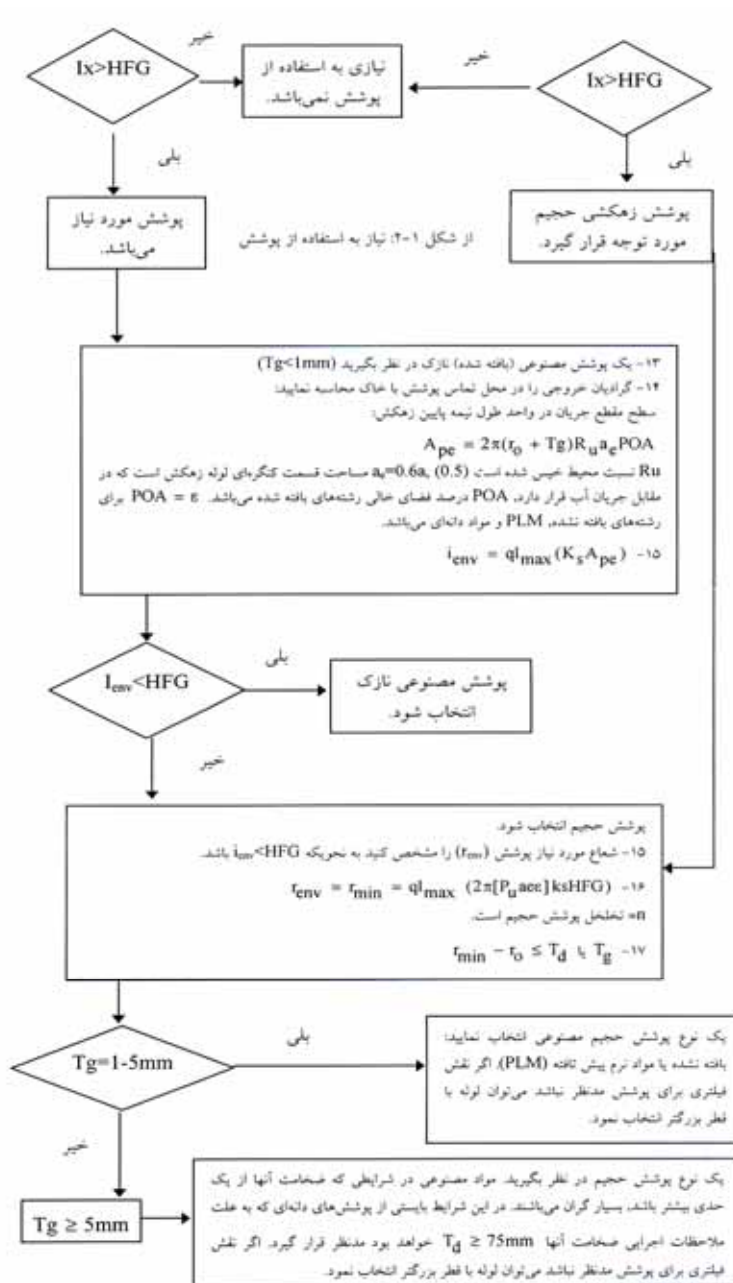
خیر

Ix>HFG

نیازی به استفاده از پوشش نمی‌باشد.

خیر

Ix>HFG

بلی

بلی

پوشش مورد نیاز می‌باشد.

از شکل ۱-۲: نیاز به استفاده از پوشش

پوشش زهکشی حجیم مورد توجه قرار گیرد.

۱۳- یک پوشش مصنوعی (بافته شده) نازک در نظر بگیرید (Tg<1mm)
۱۴- گرادیان خروجی را در محل تماس پوشش با خاک محاسبه نمایید:
سطح مقطع جریان در واحد طول نیمه پایین زهکش:

$A_{pe} = 2\pi(r_o + Tg)R_u a_e POA$

Ru نسبت محیط خیس شده است $a_e$=0.6a, (0.5) مساحت قسمت کنگره‌ای لوله زهکش است که در مقابل جریان آب قرار دارد. POA درصد فضای خالی رشته‌های بافته شده می‌باشد. $\varepsilon$ = POA برای رشته‌های بافته نشده، PLM و مواد دانه‌ای می‌باشد.

$i_{env} = ql_{max}(K_s A_{pe})$ -۱۵

بلی

$I_{env}$<HFG

پوشش مصنوعی نازک انتخاب شود.

خیر

پوشش حجیم انتخاب شود.
۱۵- شعاع مورد نیاز پوشش ($r_{env}$) را مشخص کنید به نحویکه HFG>$i_{env}$ باشد.

$r_{env} = r_{min} = ql_{max}\ (2\pi[P_u ae\varepsilon]\ ksHFG)$ -۱۶

n= تخلخل پوشش حجیم است.

$r_{min} - r_o \leq T_d$ یا $T_g$ -۱۷

بلی

Tg=1-5mm

یک نوع پوشش حجیم مصنوعی انتخاب نمایید: بافته نشده یا مواد نرم پیش تافته (PLM). اگر نقش فیلتری برای پوشش مدنظر نباشد می‌توان لوله با قطر بزرگتر انتخاب نمود.

خیر

Tg ≥ 5mm

یک نوع پوشش حجیم در نظر بگیرید. مواد مصنوعی در شرایطی که ضخامت آنها از یک حدی بیشتر باشد، بسیار گران می‌باشند. در این شرایط بایستی از پوشش‌های دانه‌ای که به علت ملاحظات اجرایی ضخامت آنها $T_d \geq 75mm$ خواهد بود مدنظر قرار گیرد. اگر نقش فیلتری برای پوشش مدنظر نباشد می‌توان لوله با قطر بزرگتر انتخاب نمود.